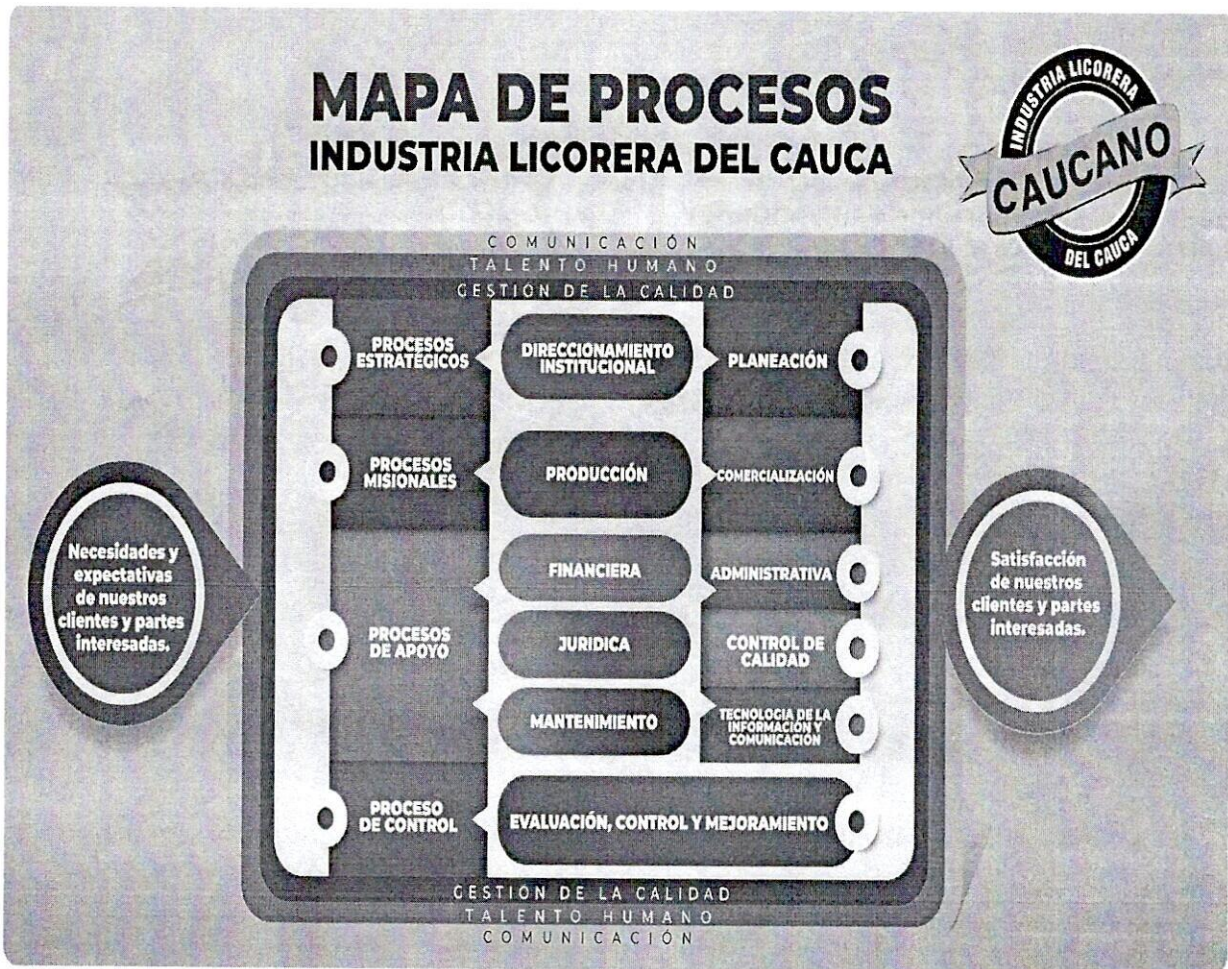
MAPA DE PROCESOS
INDUSTRIA LICORERA DEL CAUCA

INDUSTRIA LICORERA
CAUCANO
DEL CAUCA

COMUNICACIÓN
TALENTO HUMANO
GESTIÓN DE LA CALIDAD

PROCESOS ESTRATÉGICOS
DIRECCIONAMIENTO INSTITUCIONAL
PLANEACIÓN

PROCESOS MISIONALES
PRODUCCIÓN
COMERCIALIZACIÓN

Necesidades y expectativas de nuestros clientes y partes interesadas.

Satisfacción de nuestros clientes y partes interesadas.

PROCESOS DE APOYO
FINANCIERA
ADMINISTRATIVA
JURIDICA
CONTROL DE CALIDAD
MANTENIMIENTO
TECNOLOGIA DE LA INFORMACIÓN Y COMUNICACIÓN

PROCESO DE CONTROL
EVALUACIÓN, CONTROL Y MEJORAMIENTO

GESTIÓN DE LA CALIDAD
TALENTO HUMANO
COMUNICACIÓN